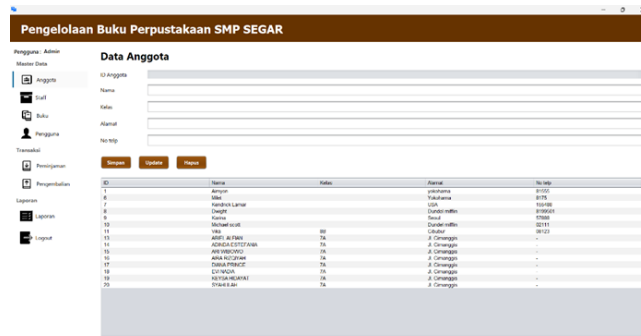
Pengelolaan Buku Perpustakaan SMP SEGAR

Pengguna : Admin
Master Data
Anggota
Staff
Buku
Pengguna
Transaksi
Peminjaman
Pengembalian
Laporan
Laporan
Logout

Data Anggota

ID Anggota
Nama
Kelas
Alamat
No telp

Simpan Update Hapus

| ID | Nama | Kelas | Alamat | No telp |
|---|---|---|---|---|
| 1 | Amyun | | yokohama | 81555 |
| 6 | Mikel | | Yokohama | 8175 |
| 7 | Kendrick Lamar | | USA | 108488 |
| 8 | Dwight | | Dunder mifflin | 8199001 |
| 9 | Karina | | Seoul | 57888 |
| 10 | Michael scott | | Dunder mifflin | 02111 |
| 11 | Vika | 8B | Cikabon | 08123 |
| 13 | ARIEL ALFIAN | 7A | Jl. Cimanggis | - |
| 14 | ADINDA ESTETIANA | 7A | Jl. Cimanggis | - |
| 15 | ARI WIBOWO | 7A | Jl. Cimanggis | - |
| 16 | AIRA RIZQIAH | 7A | Jl. Cimanggis | - |
| 17 | DIANA PRINCE | 7A | Jl. Cimanggis | - |
| 18 | EVI NADYA | 7A | Jl. Cimanggis | - |
| 19 | KEYSA HIDAYAT | 7A | Jl. Cimanggis | - |
| 20 | SYAHILAH | 7A | Jl. Cimanggis | - |